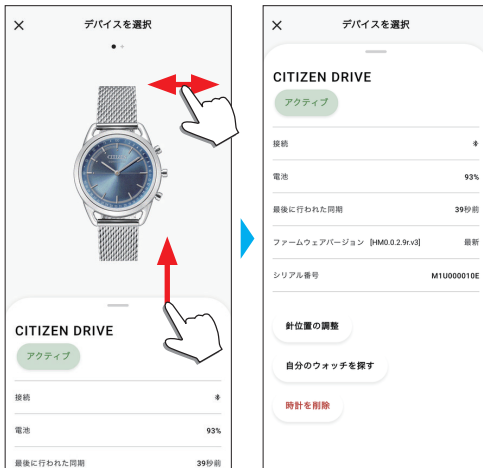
×
デバイスを選択

CITIZEN

CITIZEN DRIVE
アクティブ

接続
電池 93%
最後に行われた同期 39秒前

×
デバイスを選択

CITIZEN DRIVE
アクティブ

接続
電池 93%
最後に行われた同期 39秒前
ファームウェアバージョン [HM0.0.2.9r.v3] 最新
シリアル番号 M1U000010E

針位置の調整
自分のウォッチを探す
時計を削除